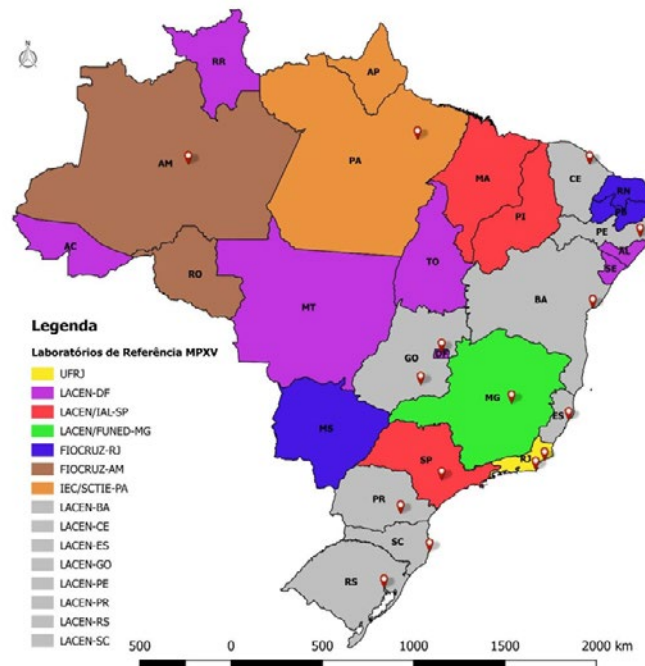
N

RR
AP
AM
PA
MA
CE
RN
PB
PI
PE
AL
AC
RO
TO
SE
MT
BA
GO
DF
MG
MS
ES
SP
RJ
PR
SC
RS

Legenda
Laboratórios de Referência MPXV
UFRJ
LACEN-DF
LACEN/IAL-SP
LACEN/FUNED-MG
FIOCRUZ-RJ
FIOCRUZ-AM
IEC/SCTIE-PA
LACEN-BA
LACEN-CE
LACEN-ES
LACEN-GO
LACEN-PE
LACEN-PR
LACEN-RS
LACEN-SC

500 0 500 1000 1500 2000 km